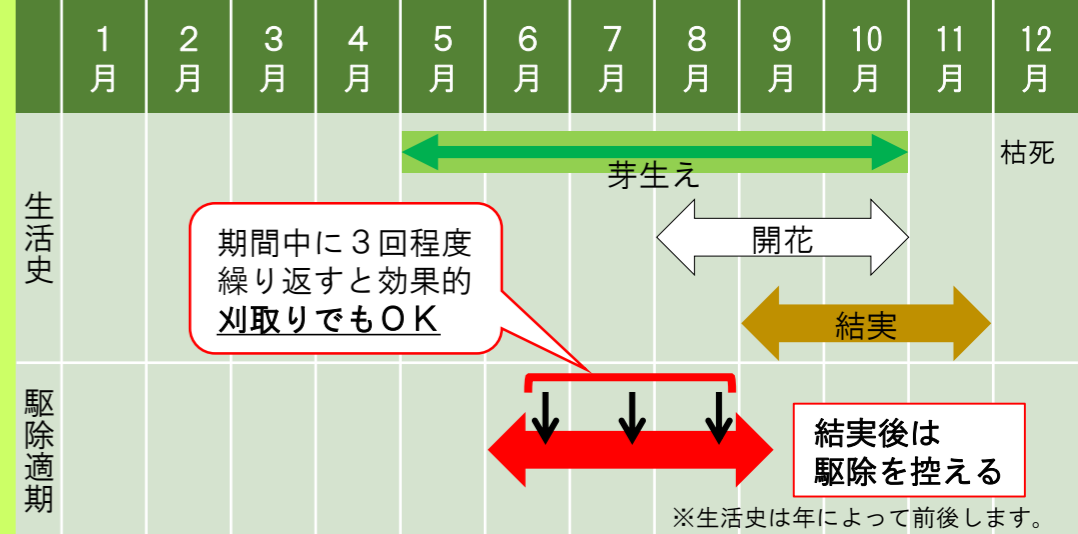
|  | 1月 | 2月 | 3月 | 4月 | 5月 | 6月 | 7月 | 8月 | 9月 | 10月 | 11月 | 12月 |
|---|---|---|---|---|---|---|---|---|---|---|---|---|
| 生活史 |  |  |  |  |  |  |  |  |  |  |  |  |
| 駆除適期 |  |  |  |  |  |  |  |  |  |  |  |  |

芽生え

枯死

開花

結実

期間中に３回程度繰り返すと効果的
刈取りでもＯＫ

結実後は
駆除を控える

※生活史は年によって前後します。